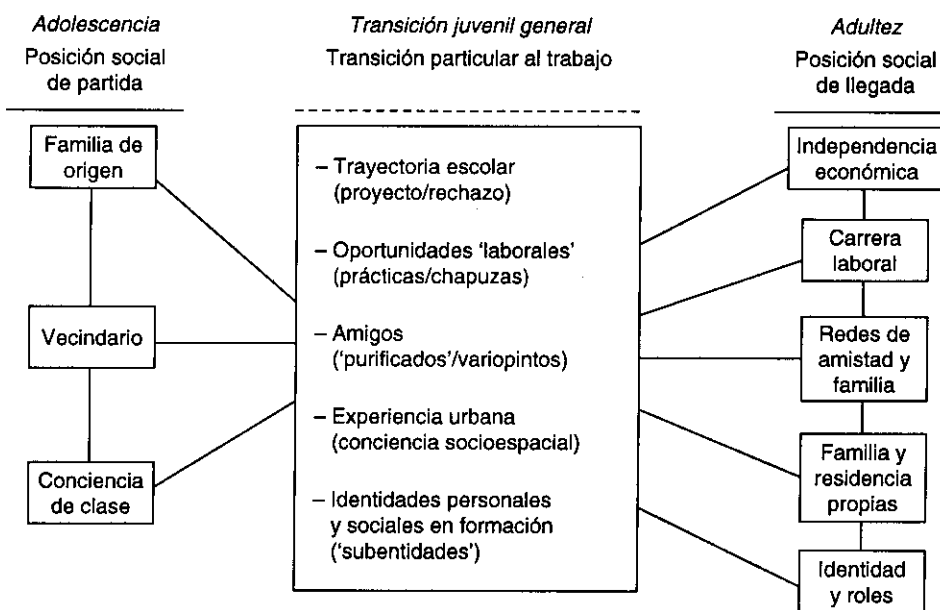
Adolescencia
Posición social de partida

Transición juvenil general
Transición particular al trabajo

Adultez
Posición social de llegada

Familia de origen

Vecindario

Conciencia de clase

– Trayectoria escolar (proyecto/rechazo)

– Oportunidades 'laborales' (prácticas/chapuzas)

– Amigos ('purificados'/variopintos)

– Experiencia urbana (conciencia socioespacial)

– Identidades personales y sociales en formación ('subentidades')

Independencia económica

Carrera laboral

Redes de amistad y familia

Familia y residencia propias

Identidad y roles